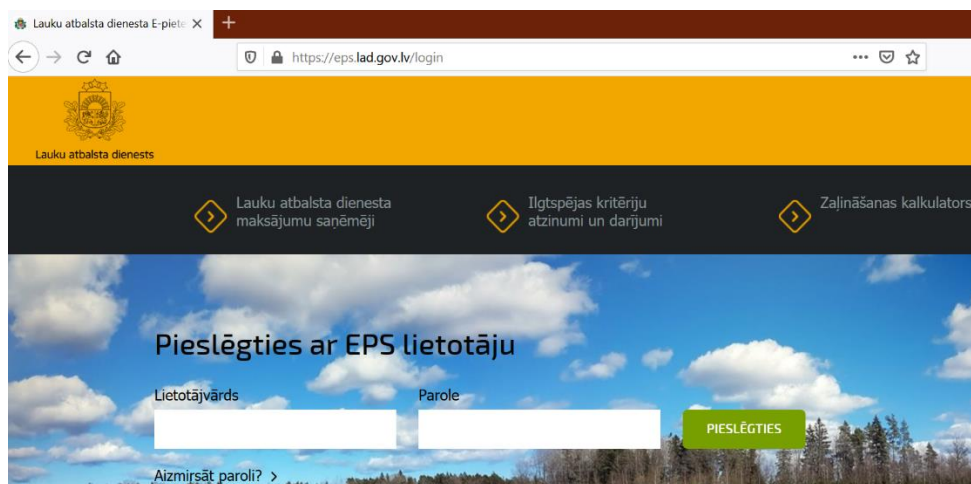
Lauku atbalsta dienesta E-pieta ×
+
https://eps.lad.gov.lv/login

Lauku atbalsta dienests

Lauku atbalsta dienesta maksājumu saņēmēji

Ilgtspējas kritēriju atzinumi un darījumi

Zaļināšanas kalkulators

Pieslēgties ar EPS lietotāju

Lietotājvārds

Parole

PIESLĒGTIES

Aizmirsāt paroli? >